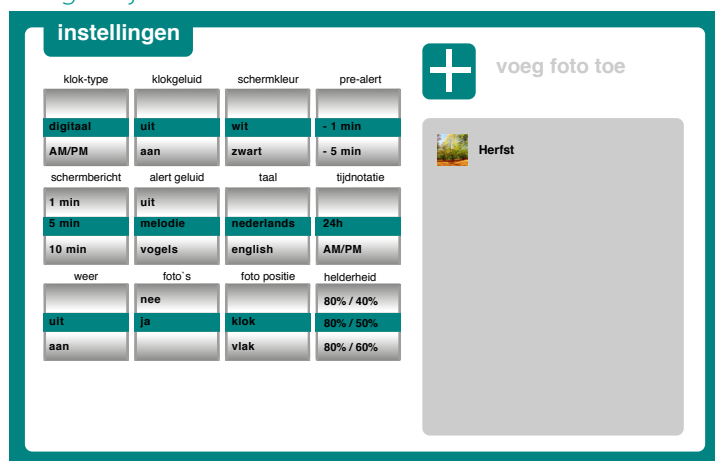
instellingen

klok-type
digitaal
AM/PM

klokgeluid
uit
aan

schermkleur
wit
zwart

pre-alert
- 1 min
- 5 min

schermbericht
1 min
5 min
10 min

alert geluid
uit
melodie
vogels

taal
nederlands
english

tijdnotatie
24h
AM/PM

weer
uit
aan

foto`s
nee
ja

foto positie
klok
vlak

helderheid
80% / 40%
80% / 50%
80% / 60%

voeg foto toe

Herfst